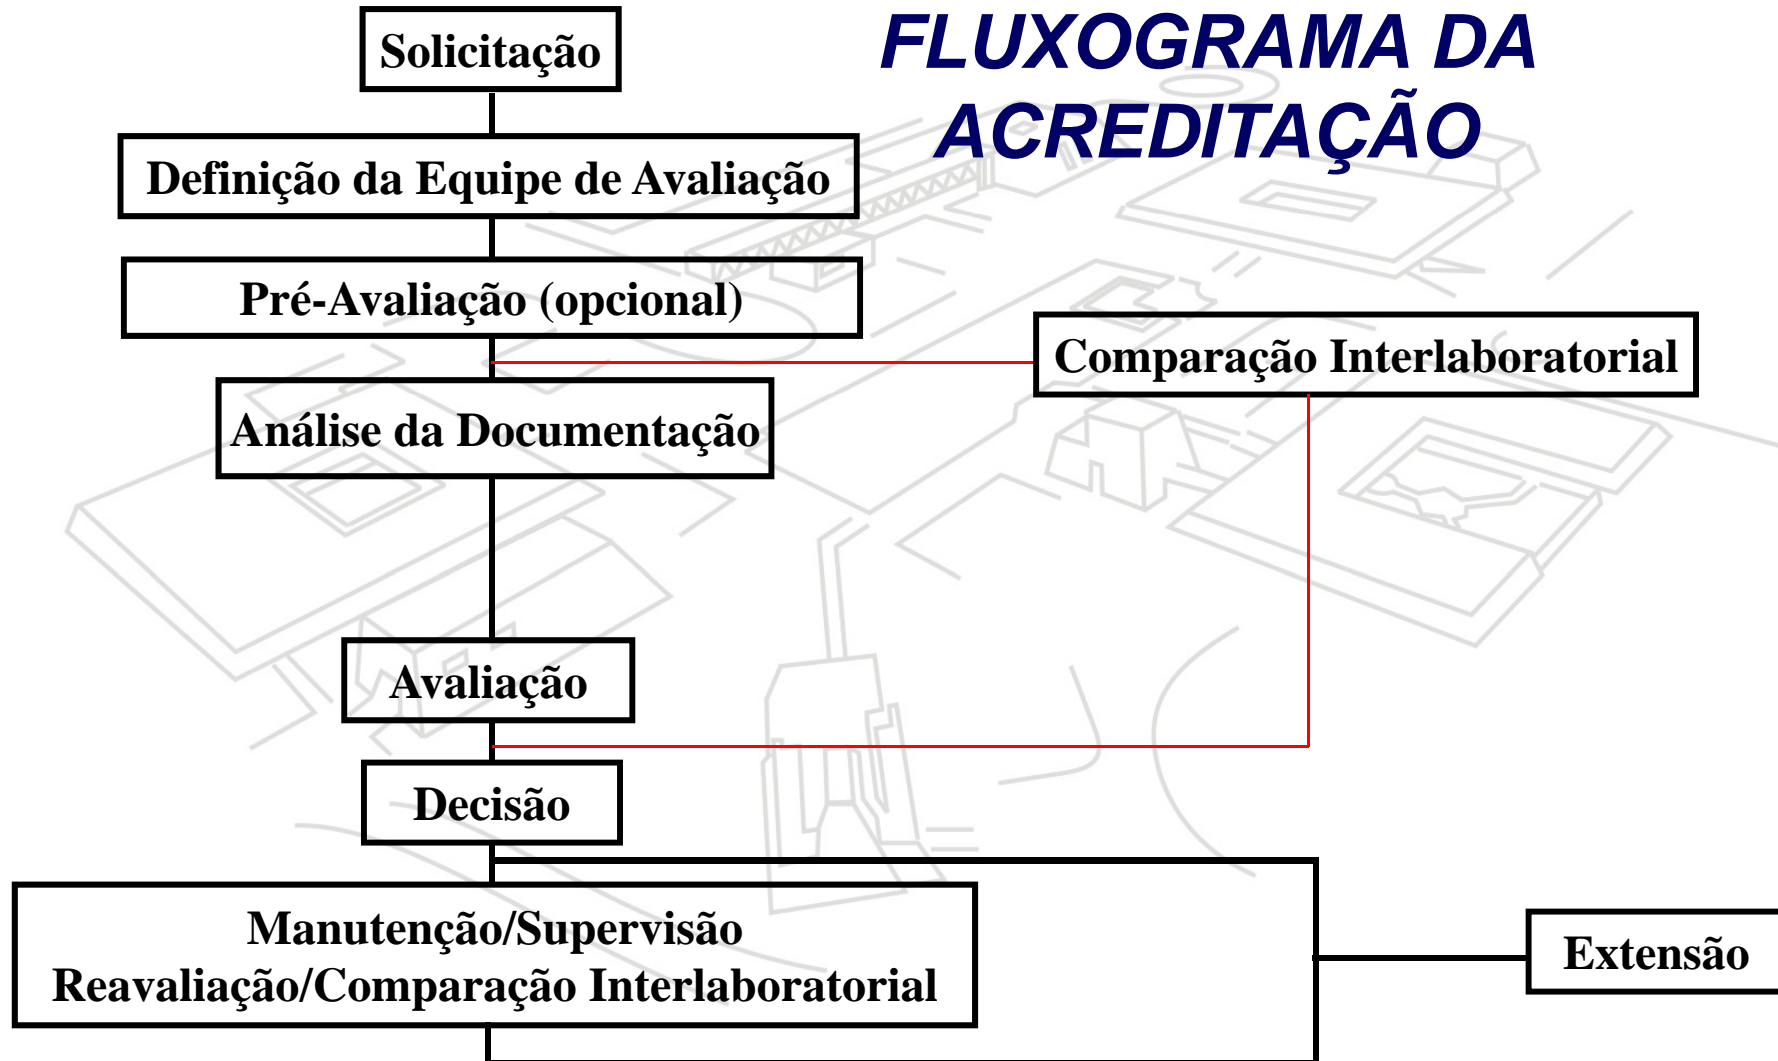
FLUXOGRAMA DA ACREDITAÇÃO

Solicitação

Definição da Equipe de Avaliação

Pré-Avaliação (opcional)

Comparação Interlaboratorial

Análise da Documentação

Avaliação

Decisão

Manutenção/Supervisão
Reavaliação/Comparação Interlaboratorial

Extensão